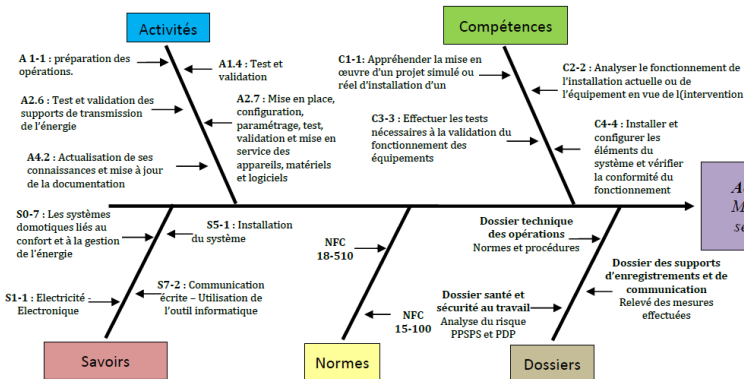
Activités

Compétences

A 1-1 : préparation des opérations.

A1.4 : Test et validation

A2.6 : Test et validation des supports de transmission de l'énergie

A2.7 : Mise en place, configuration, paramétrage, test, validation et mise en service des appareils, matériels et logiciels

A4.2 : Actualisation de ses connaissances et mise à jour de la documentation

C1-1: Appréhender la mise en œuvre d'un projet simulé ou réel d'installation d'un

C2-2 : Analyser le fonctionnement de l'installation actuelle ou de l'équipement en vue de l(intervention

C3-3 : Effectuer les tests nécessaires à la validation du fonctionnement des équipements

C4-4 : Installer et configurer les éléments du système et vérifier la conformité du fonctionnement

A
M
se

S0-7 : Les systèmes domotiques liés au confort et à la gestion de l'énergie

S5-1 : Installation du système

S1-1 : Electricité - Electronique

S7-2 : Communication écrite – Utilisation de l'outil informatique

NFC 18-510

NFC 15-100

Dossier technique des opérations
Normes et procédures

Dossier des supports d'enregistrements et de communication
Relevé des mesures effectuées

Dossier santé et sécurité au travail
Analyse du risque PPSPS et PDP

Savoirs

Normes

Dossiers